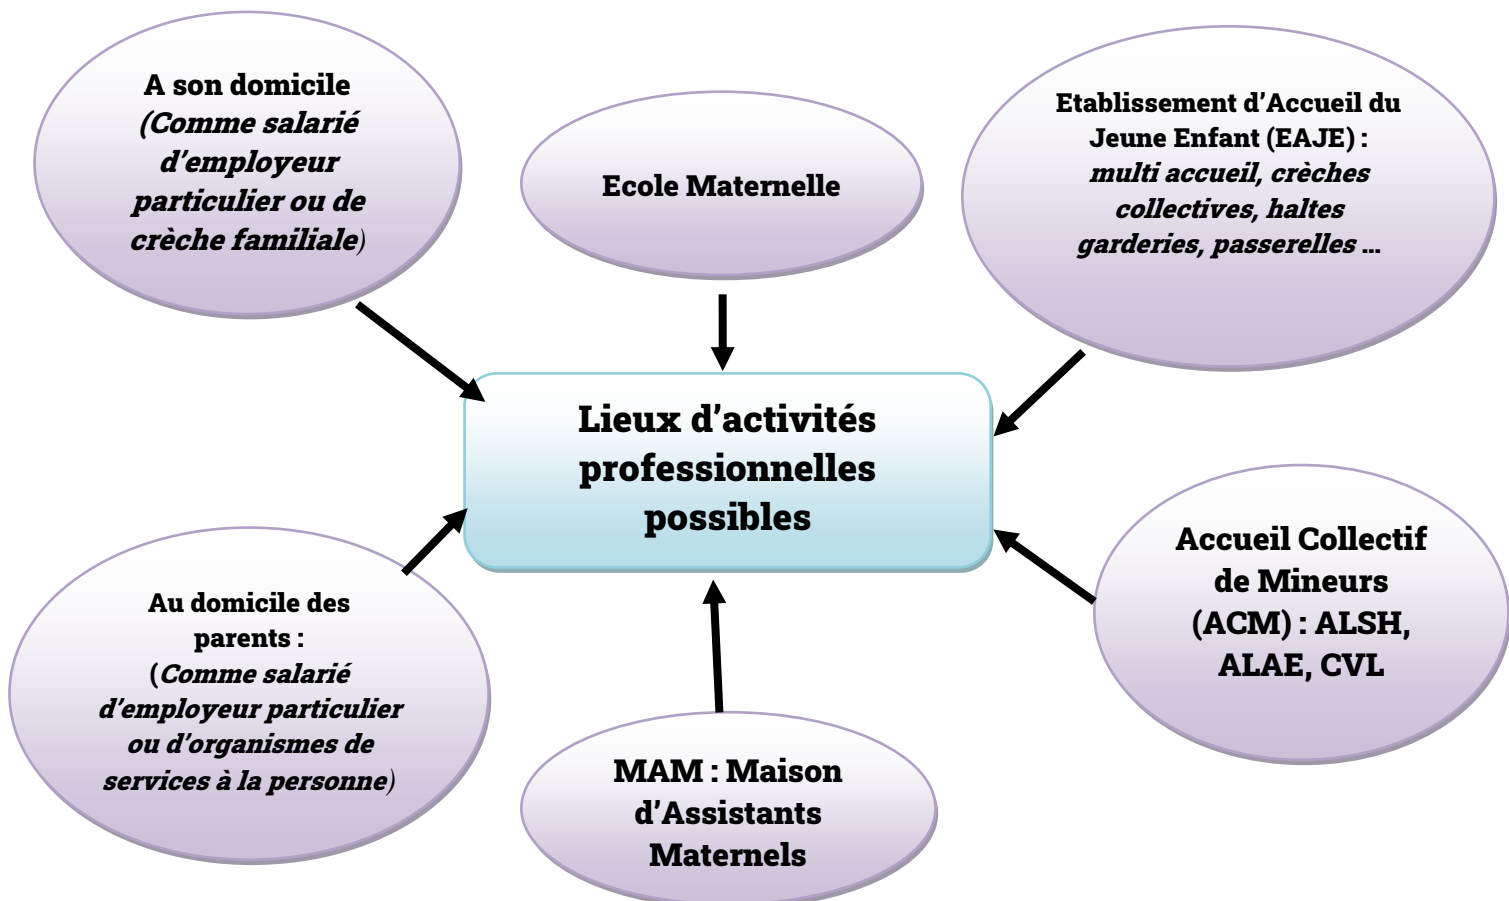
A son domicile (Comme salarié d'employeur particulier ou de crèche familiale)

Ecole Maternelle

Etablissement d'Accueil du Jeune Enfant (EAJE) : multi accueil, crèches collectives, haltes garderies, passerelles …

Lieux d'activités professionnelles possibles

Au domicile des parents : (Comme salarié d'employeur particulier ou d'organismes de services à la personne)

Accueil Collectif de Mineurs (ACM) : ALSH, ALAE, CVL

MAM : Maison d'Assistants Maternels